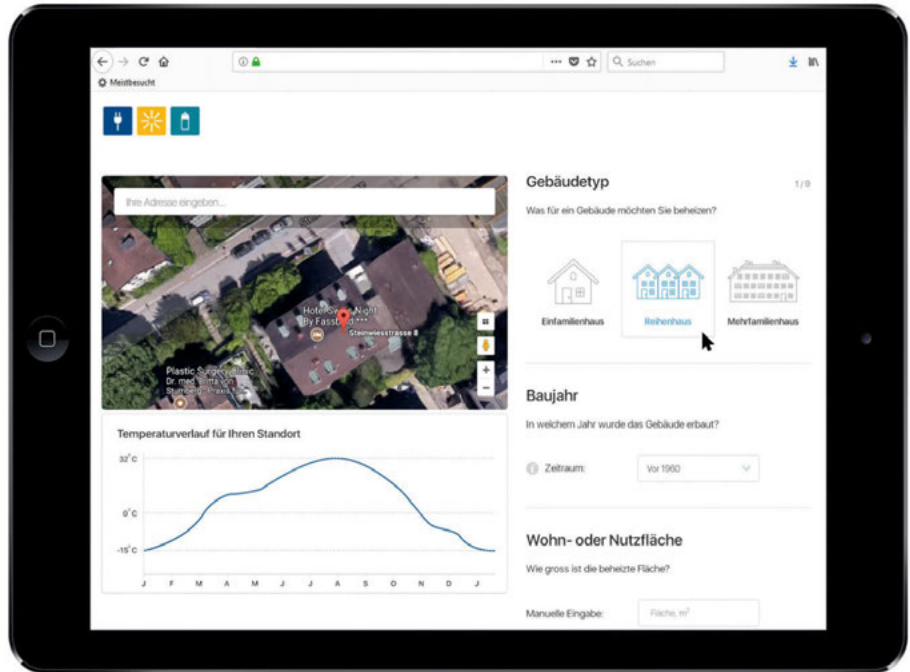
Meistbesucht

Suchen

Ihre Adresse eingeben...

Hotel Sw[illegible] Night By Fassb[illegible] \*\*\*

Steinwiesstrasse 8

Plastic Surgery Clinic Dr. med. Britta von Stumberg Praxis

Temperaturverlauf für Ihren Standort

32°C

0°C

-15°C

J F M A M J J A S O N D J

Gebäudetyp

1/9

Was für ein Gebäude möchten Sie beheizen?

Einfamilienhaus

Reihenhaus

Mehrfamilienhaus

Baujahr

In welchem Jahr wurde das Gebäude erbaut?

Zeitraum:

Vor 1960

Wohn- oder Nutzfläche

Wie gross ist die beheizte Fläche?

Manuelle Eingabe:

Fläche, m²